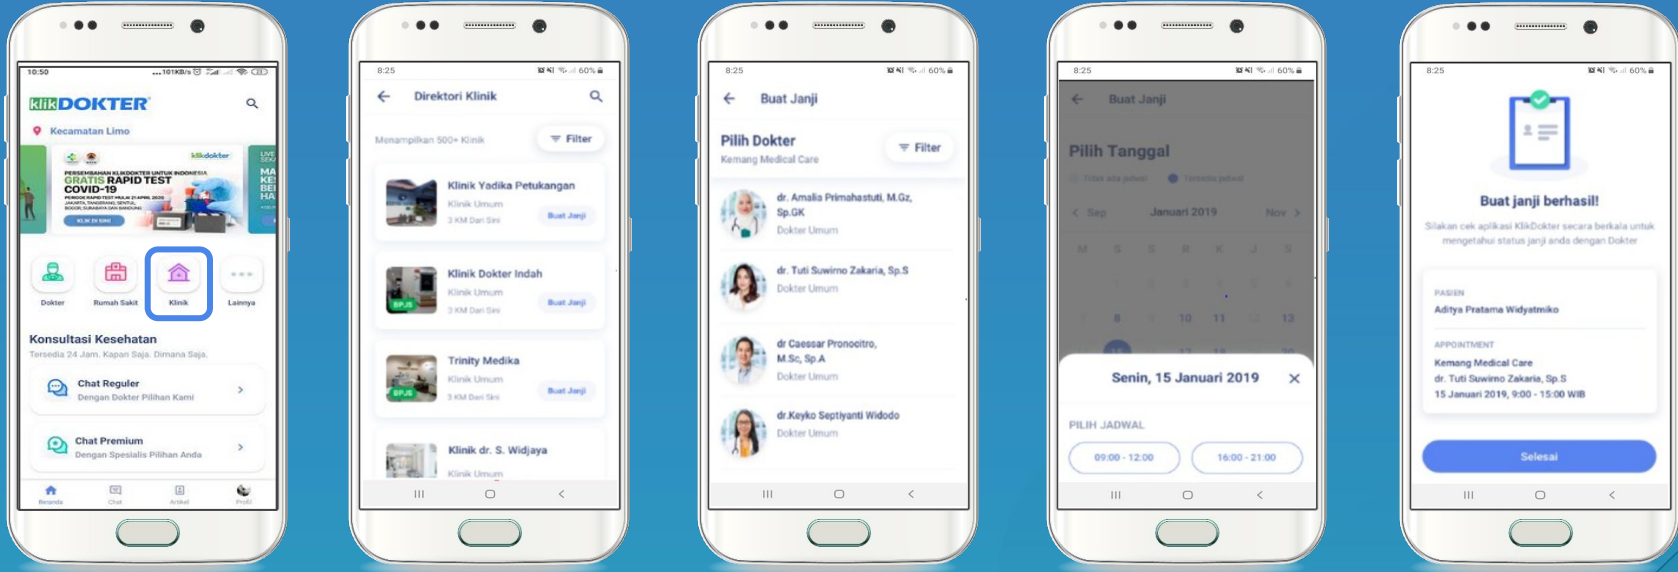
10:50 ...101KB/s

klikDOKTER

Kecamatan Limo

PERSEMBAHAN KLIKDOKTER UNTUK INDONESIA
GRATIS RAPID TEST COVID-19
KLIK DI SINI

Dokter
Rumah Sakit
Klinik
Lainnya

Konsultasi Kesehatan
Tersedia 24 Jam. Kapan Saja. Dimana Saja.

Chat Reguler
Dengan Dokter Pilihan Kami

Chat Premium
Dengan Spesialis Pilihan Anda

Beranda Chat Artikel Profil

8:25 60%

Direktori Klinik

Menampilkan 500+ Klinik
Filter

Klinik Yadika Petukangan
Klinik Umum
3 KM Dari Sini
Buat Janji

Klinik Dokter Indah
Klinik Umum
3 KM Dari Sini
Buat Janji

Trinity Medika
Klinik Umum
3 KM Dari Sini
Buat Janji

Klinik dr. S. Widjaya
Klinik Umum

8:25 60%

Buat Janji

Pilih Dokter
Kemang Medical Care
Filter

dr. Amalia Primahastuti, M.Gz, Sp.GK
Dokter Umum

dr. Tuti Suwirno Zakaria, Sp.S
Dokter Umum

dr Caessar Pronocitro, M.Sc, Sp.A
Dokter Umum

dr.Keyko Septiyanti Widodo
Dokter Umum

8:25 60%

Buat Janji

Pilih Tanggal

Sep Januari 2019 Nov

Senin, 15 Januari 2019

PILIH JADWAL

09:00 - 12:00
16:00 - 21:00

8:25 60%

Buat janji berhasil!
Silakan cek aplikasi KlikDokter secara berkala untuk mengetahui status janji anda dengan Dokter

PASIEN
Aditya Pratama Widyatmiko

APPOINTMENT
Kemang Medical Care
dr. Tuti Suwirno Zakaria, Sp.S
15 Januari 2019, 9:00 - 15:00 WIB

Selesai